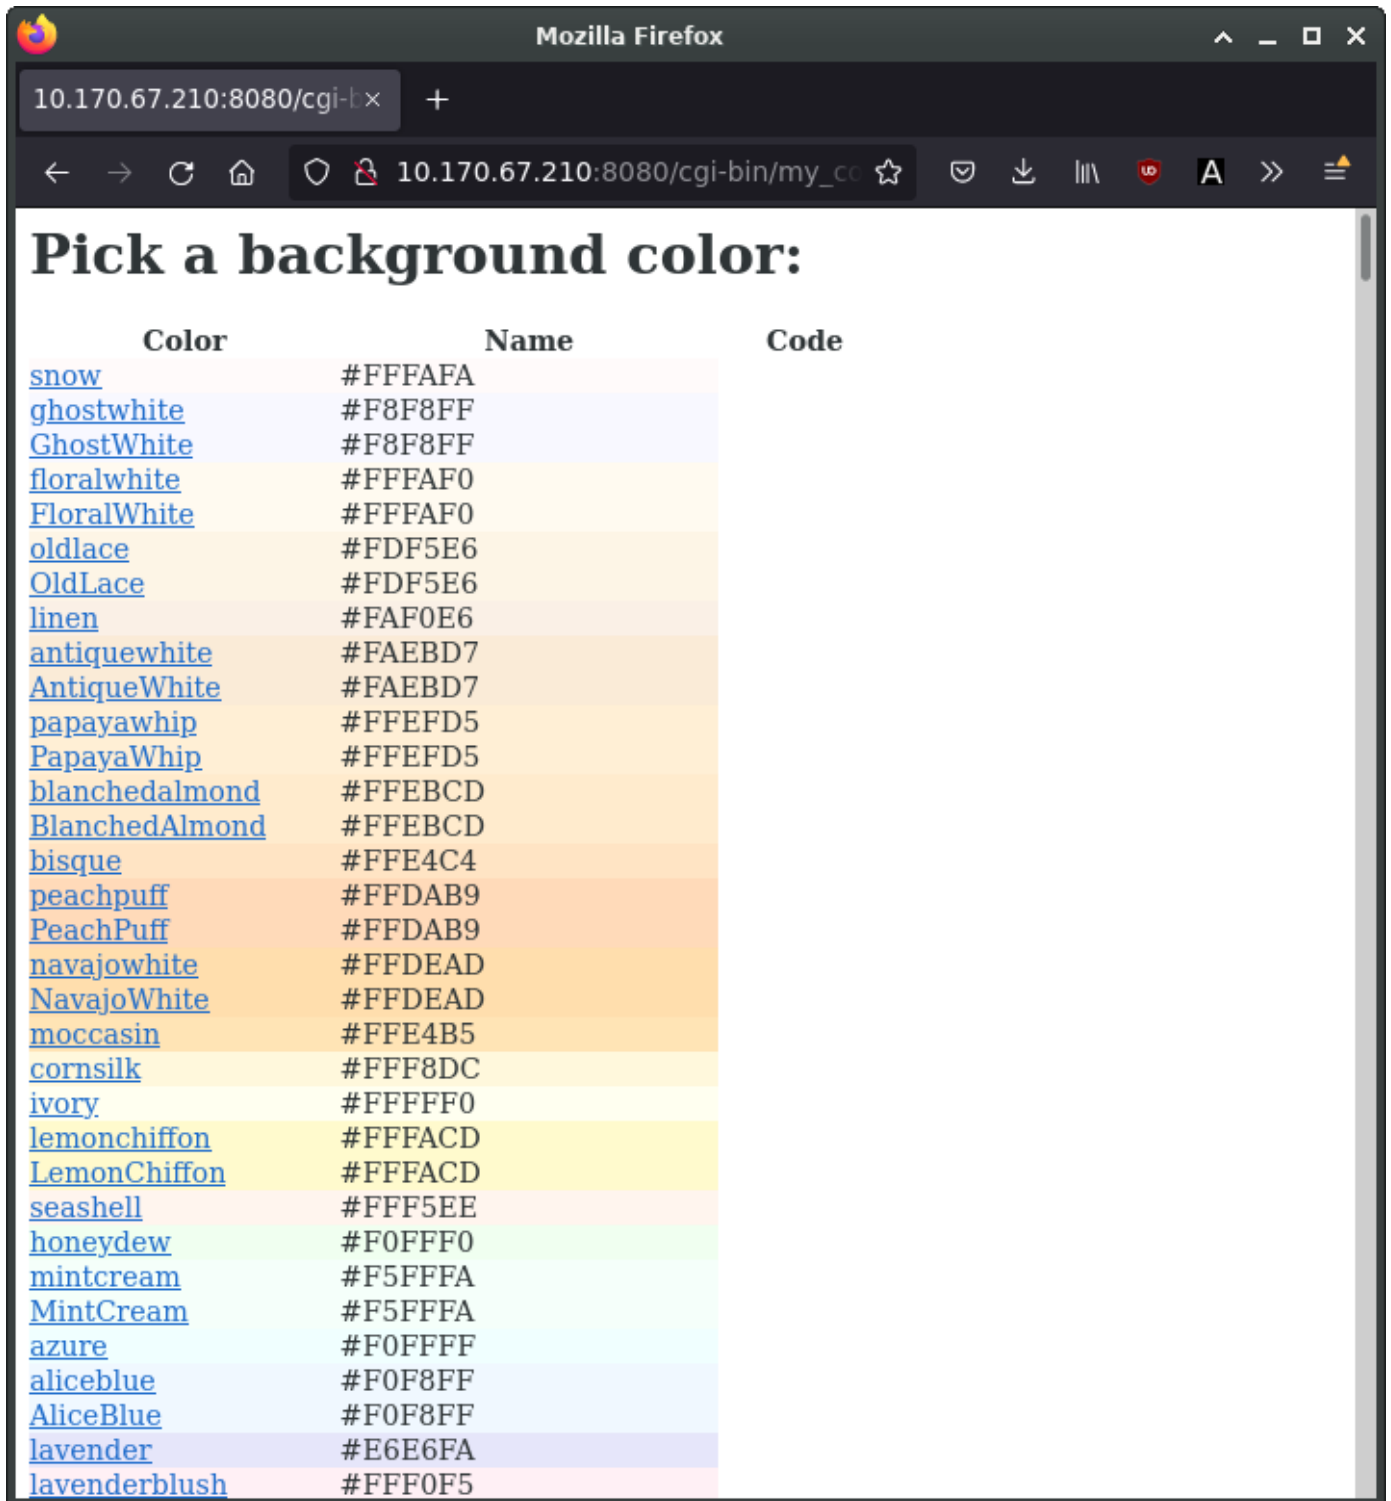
Mozilla Firefox

10.170.67.210:8080/cgi-b ×

+

10.170.67.210:8080/cgi-bin/my_co

# Pick a background color:

| Color | Name | Code |
|---|---|---|
| snow | #FFFAFA | |
| ghostwhite | #F8F8FF | |
| GhostWhite | #F8F8FF | |
| floralwhite | #FFFAF0 | |
| FloralWhite | #FFFAF0 | |
| oldlace | #FDF5E6 | |
| OldLace | #FDF5E6 | |
| linen | #FAF0E6 | |
| antiquewhite | #FAEBD7 | |
| AntiqueWhite | #FAEBD7 | |
| papayawhip | #FFEFD5 | |
| PapayaWhip | #FFEFD5 | |
| blanchedalmond | #FFEBCD | |
| BlanchedAlmond | #FFEBCD | |
| bisque | #FFE4C4 | |
| peachpuff | #FFDAB9 | |
| PeachPuff | #FFDAB9 | |
| navajowhite | #FFDEAD | |
| NavajoWhite | #FFDEAD | |
| moccasin | #FFE4B5 | |
| cornsilk | #FFF8DC | |
| ivory | #FFFFF0 | |
| lemonchiffon | #FFFACD | |
| LemonChiffon | #FFFACD | |
| seashell | #FFF5EE | |
| honeydew | #F0FFF0 | |
| mintcream | #F5FFFA | |
| MintCream | #F5FFFA | |
| azure | #F0FFFF | |
| aliceblue | #F0F8FF | |
| AliceBlue | #F0F8FF | |
| lavender | #E6E6FA | |
| lavenderblush | #FFF0F5 | |